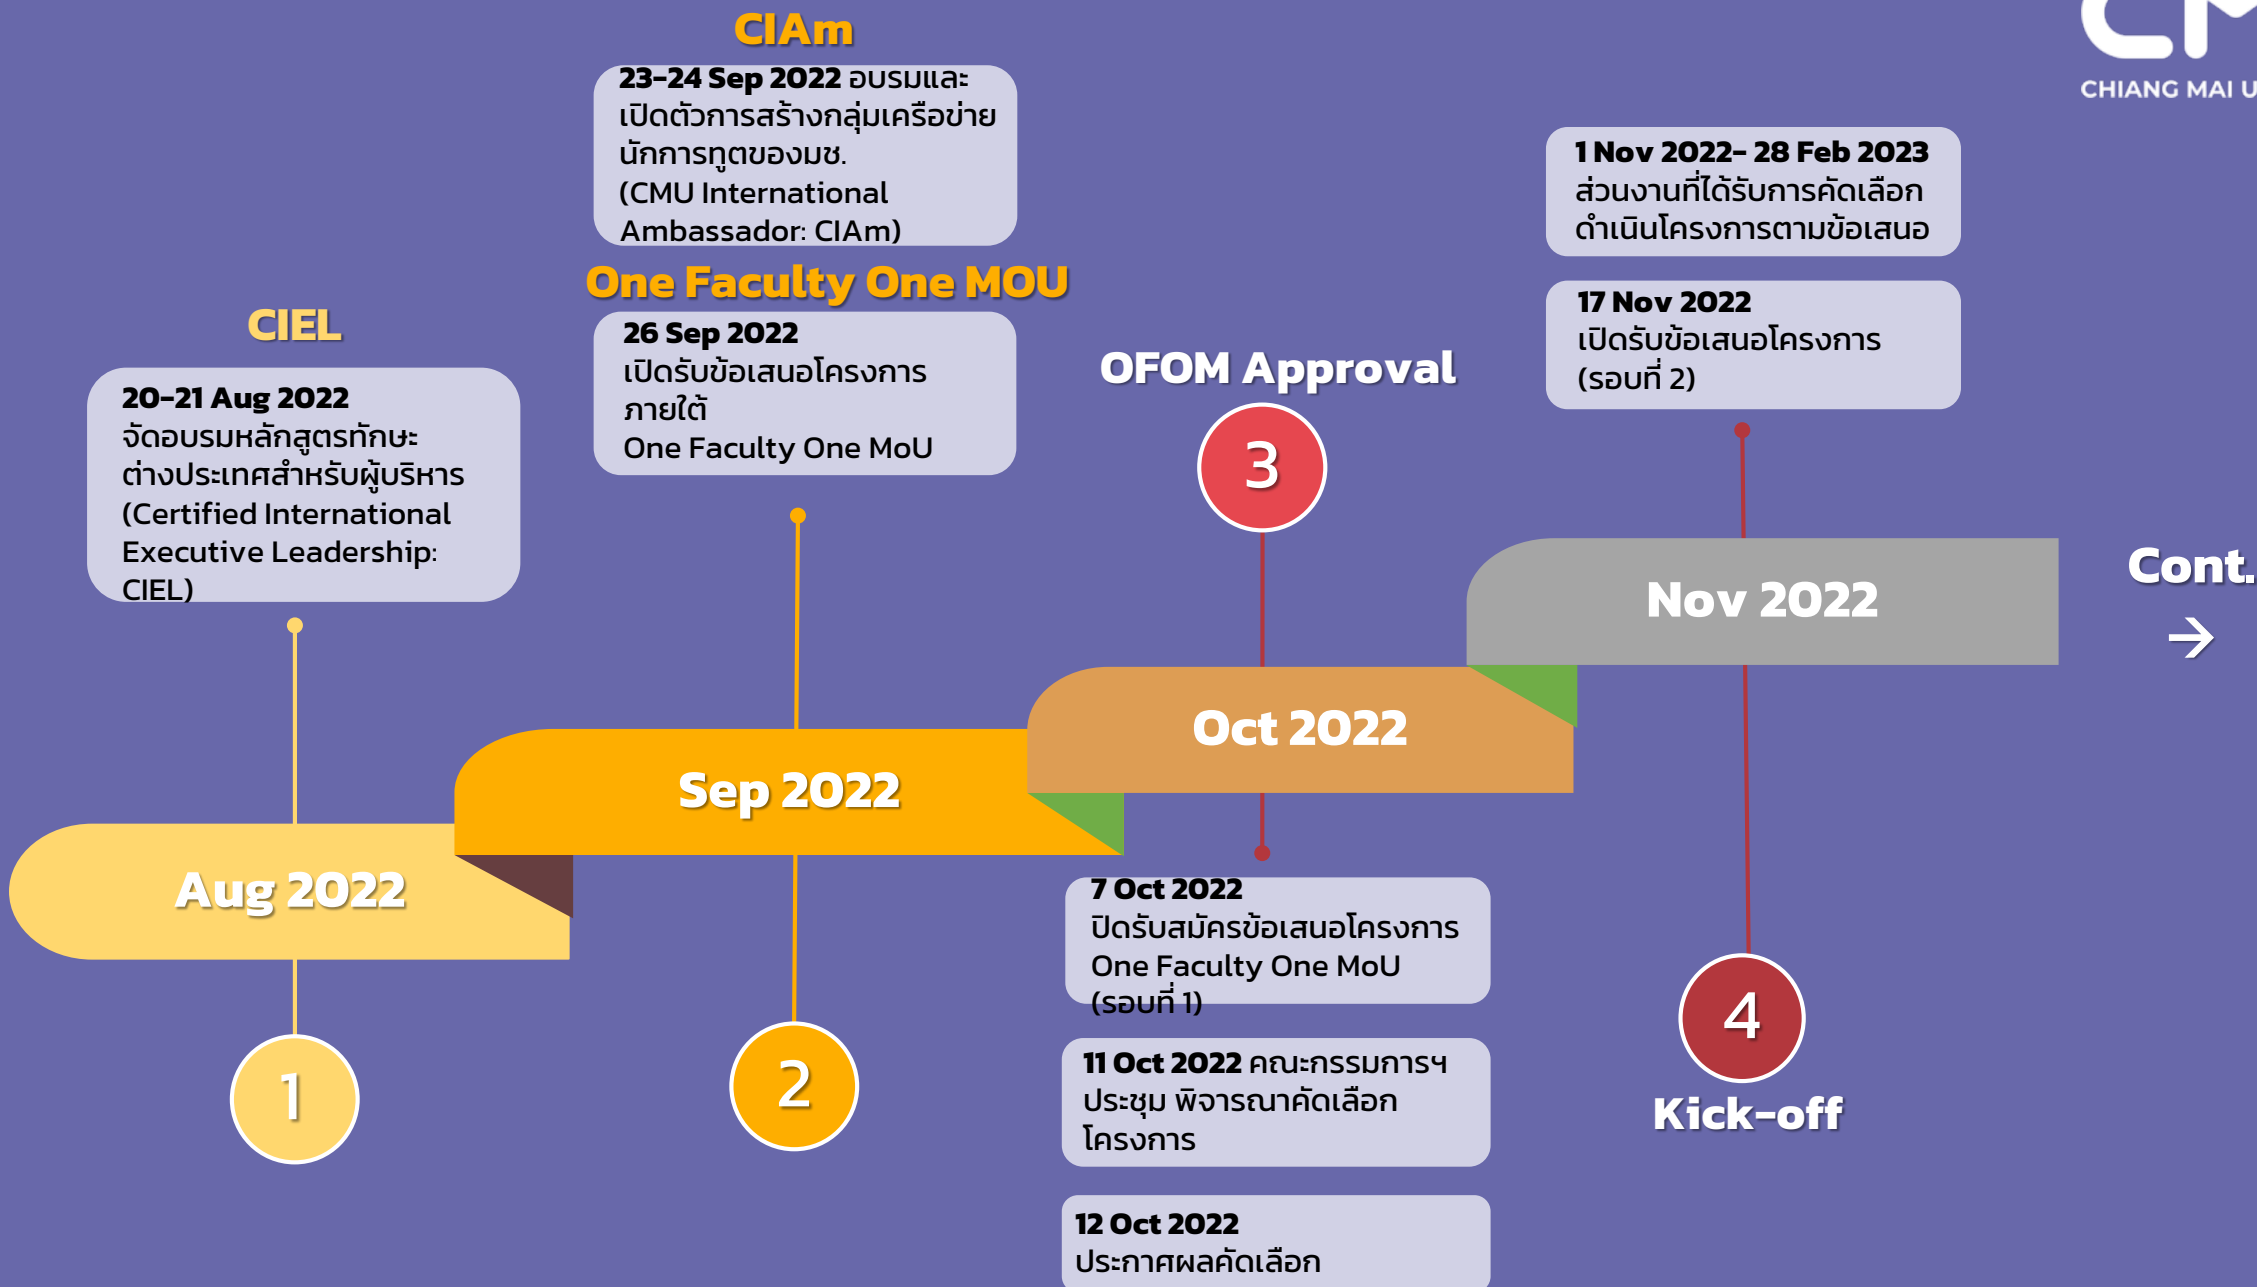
CHIANG MAI U

CIAm

**23-24 Sep 2022** อบรมและเปิดตัวการสร้างกลุ่มเครือข่ายนักการทูตของมช. (CMU International Ambassador: CIAm)

One Faculty One MOU

**26 Sep 2022** เปิดรับข้อเสนอโครงการภายใต้ One Faculty One MoU

CIEL

**20-21 Aug 2022** จัดอบรมหลักสูตรทักษะต่างประเทศสำหรับผู้บริหาร (Certified International Executive Leadership: CIEL)

OFOM Approval

**1 Nov 2022- 28 Feb 2023** ส่วนงานที่ได้รับการคัดเลือกดำเนินโครงการตามข้อเสนอ

**17 Nov 2022** เปิดรับข้อเสนอโครงการ (รอบที่ 2)

3

Nov 2022

Cont.

→

Oct 2022

Sep 2022

Aug 2022

**7 Oct 2022** ปิดรับสมัครข้อเสนอโครงการ One Faculty One MoU (รอบที่ 1)

**11 Oct 2022** คณะกรรมการฯ ประชุม พิจารณาคัดเลือกโครงการ

**12 Oct 2022** ประกาศผลคัดเลือก

1

2

4

Kick-off